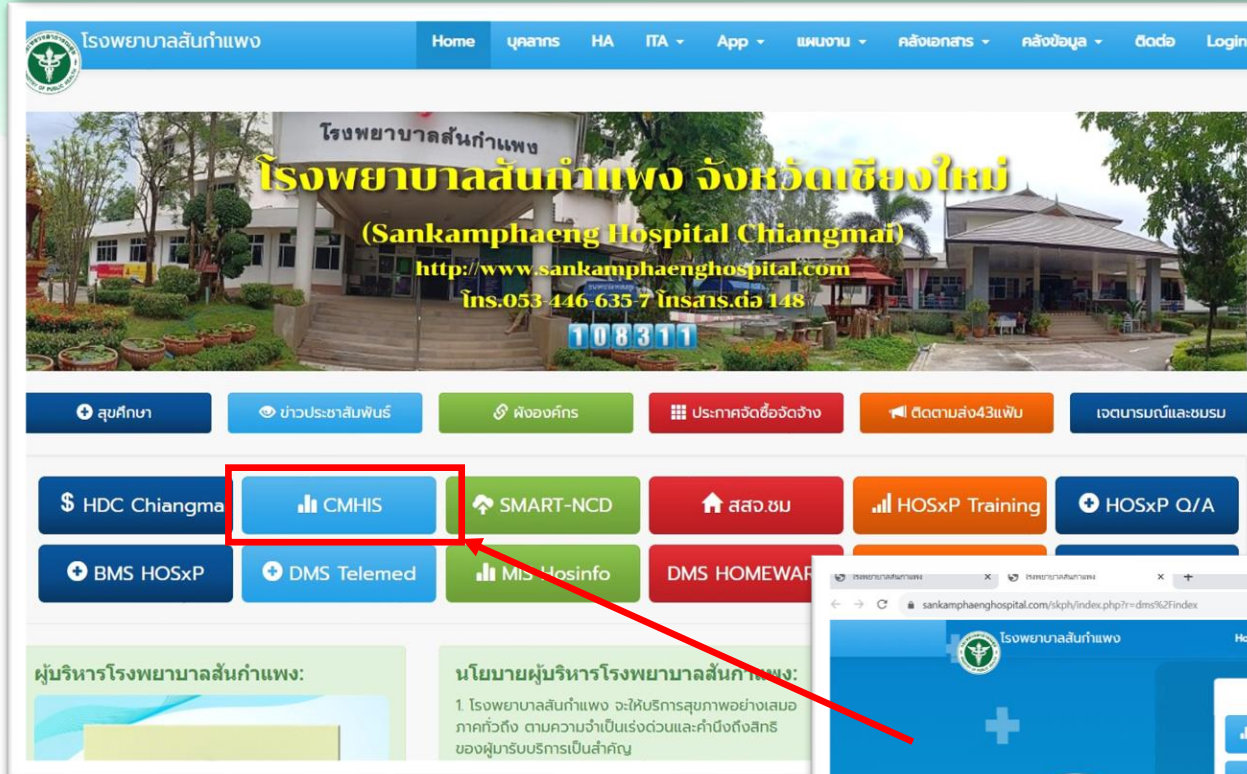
โรงพยาบาลสันกำแพง

Home บุคลากร HA ITA App แผนงาน คลังเอกสาร คลังข้อมูล ติดต่อ Login

โรงพยาบาลสันกำแพง

โรงพยาบาลสันกำแพง จังหวัดเชียงใหม่

(Sankamphaeng Hospital Chiangmai)

http://www.sankamphaenghospital.com

โทร.053-446-635-7 โทรสาร.ต่อ 148

108311

สุขศึกษา ข่าวประชาสัมพันธ์ ผังองค์กร ประกาศจัดซื้อจัดจ้าง ติดตามส่ง43แฟ้ม เจตนารมณ์และชมรม

HDC Chiangma CMHIS SMART-NCD สสจ.ชม HOSxP Training HOSxP Q/A

BMS HOSxP DMS Telemed MIS Hosinfo DMS HOMEWAR

ผู้บริหารโรงพยาบาลสันกำแพง:

นโยบายผู้บริหารโรงพยาบาลสันกำแพง:

1. โรงพยาบาลสันกำแพง จะให้บริการสุขภาพอย่างเสมอภาคทั่วถึง ตามความจำเป็นเร่งด่วนและคำนึงถึงสิทธิของผู้มารับบริการเป็นสำคัญ

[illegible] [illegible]

sankamphaenghospital.com/skph/index.php?r=dms%2Findex

โรงพยาบาลสันกำแพง

Ho